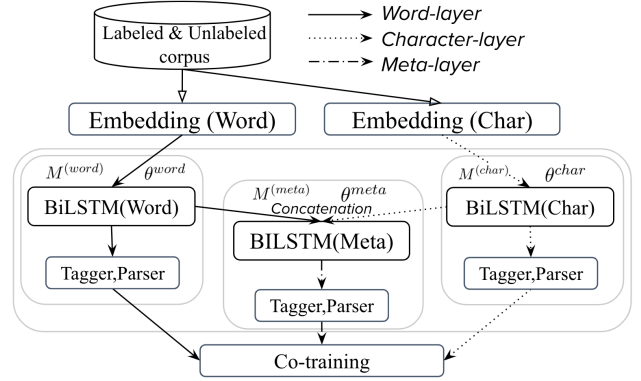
Labeled & Unlabeled corpus

Word-layer
Character-layer
Meta-layer

Embedding (Word)
Embedding (Char)

$M^{(word)}$ $\theta^{word}$
BiLSTM(Word)
Tagger,Parser

$M^{(meta)}$ $\theta^{meta}$
Concatenation
BILSTM(Meta)
Tagger,Parser

$M^{(char)}$ $\theta^{char}$
BiLSTM(Char)
Tagger,Parser

Co-training